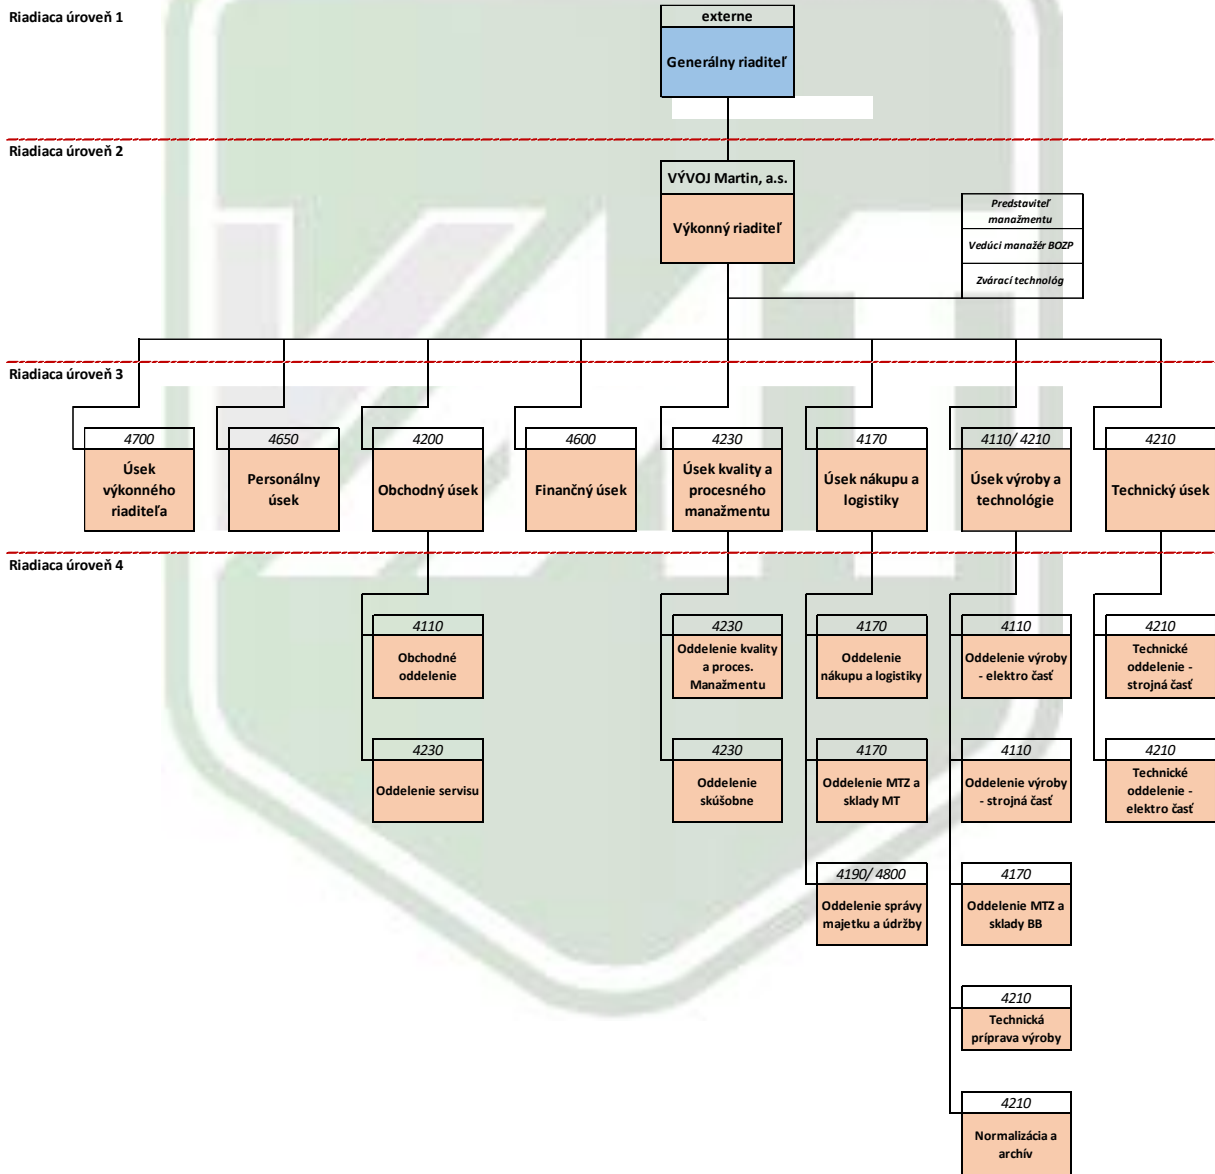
Riadiaca úroveň 1

externe

Generálny riaditeľ

Riadiaca úroveň 2

VÝVOJ Martin, a.s.

Výkonný riaditeľ

Predstaviteľ manažmentu

Vedúci manažér BOZP

Zvárací technológ

Riadiaca úroveň 3

4700
Úsek výkonného riaditeľa

4650
Personálny úsek

4200
Obchodný úsek

4600
Finančný úsek

4230
Úsek kvality a procesného manažmentu

4170
Úsek nákupu a logistiky

4110/ 4210
Úsek výroby a technológie

4210
Technický úsek

Riadiaca úroveň 4

4110
Obchodné oddelenie

4230
Oddelenie servisu

4230
Oddelenie kvality a proces. Manažmentu

4230
Oddelenie skúšobne

4170
Oddelenie nákupu a logistiky

4170
Oddelenie MTZ a sklady MT

4190/ 4800
Oddelenie správy majetku a údržby

4110
Oddelenie výroby - elektro časť

4110
Oddelenie výroby - strojná časť

4170
Oddelenie MTZ a sklady BB

4210
Technická príprava výroby

4210
Normalizácia a archív

4210
Technické oddelenie - strojná časť

4210
Technické oddelenie - elektro časť